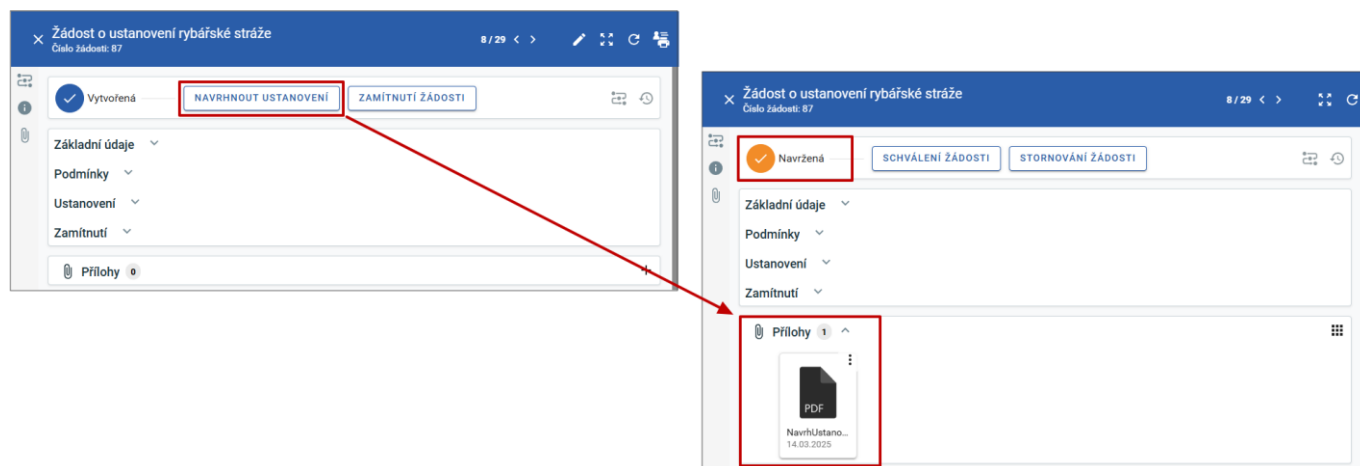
Žádost o ustanovení rybářské stráže
Číslo žádosti: 87

8 / 29

Vytvořená

NAVRHNOUT USTANOVENÍ

ZAMÍTNUTÍ ŽÁDOSTI

Základní údaje

Podmínky

Ustanovení

Zamítnutí

Přílohy 0

Žádost o ustanovení rybářské stráže
Číslo žádosti: 87

8 / 29

Navržená

SCHVÁLENÍ ŽÁDOSTI

STORNOVÁNÍ ŽÁDOSTI

Základní údaje

Podmínky

Ustanovení

Zamítnutí

Přílohy 1

PDF

NavrhUstano...
14.03.2025